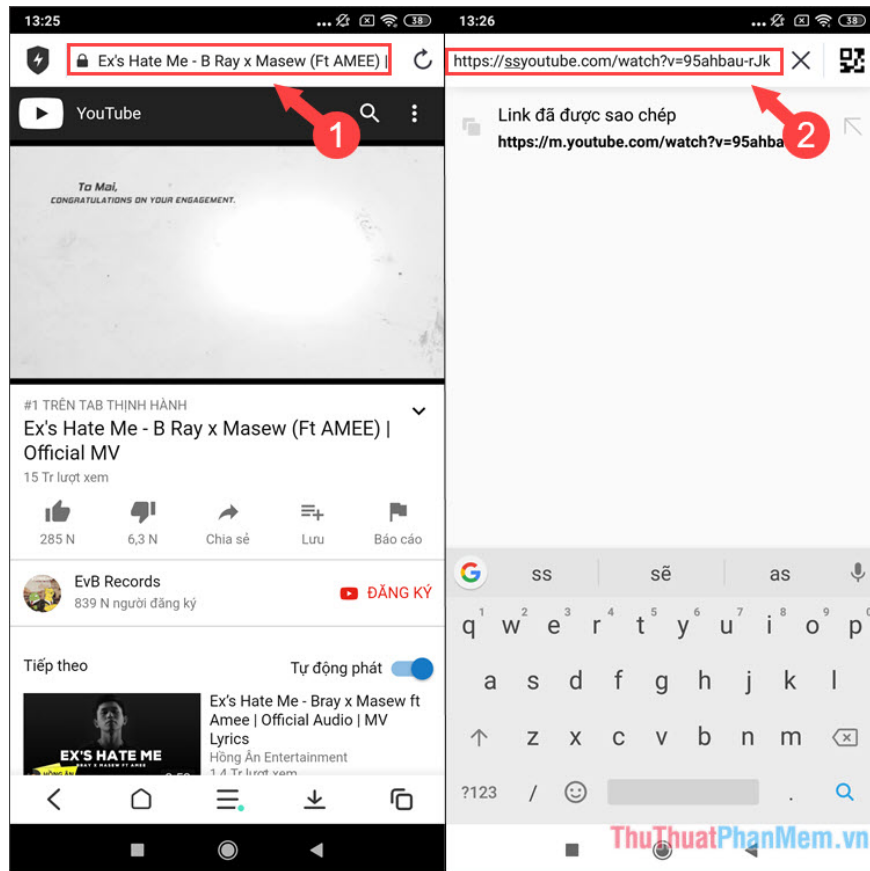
13:25

38

Ex's Hate Me - B Ray x Masew (Ft AMEE) |

1

YouTube

To Mai,
CONGRATULATIONS ON YOUR ENGAGEMENT.

#1 TRÊN TAB THỊNH HÀNH

Ex's Hate Me - B Ray x Masew (Ft AMEE) | Official MV

15 Tr lượt xem

285 N
6,3 N
Chia sẻ
Lưu
Báo cáo

EvB Records
839 N người đăng ký
ĐĂNG KÝ

Tiếp theo
Tự động phát

EX'S HATE ME

Ex's Hate Me - Bray x Masew ft Amee | Official Audio | MV Lyrics
Hồng Ân Entertainment
1,4 Tr lượt xem

13:26

38

https://ssyoutube.com/watch?v=95ahbau-rJk

2

Link đã được sao chép
https://m.youtube.com/watch?v=95ahba

ss
sẽ
as

q w e r t y u i o p
1 2 3 4 5 6 7 8 9 0
a s d f g h j k l
z x c v b n m
?123
/
.

ThuThuatPhanMem.vn